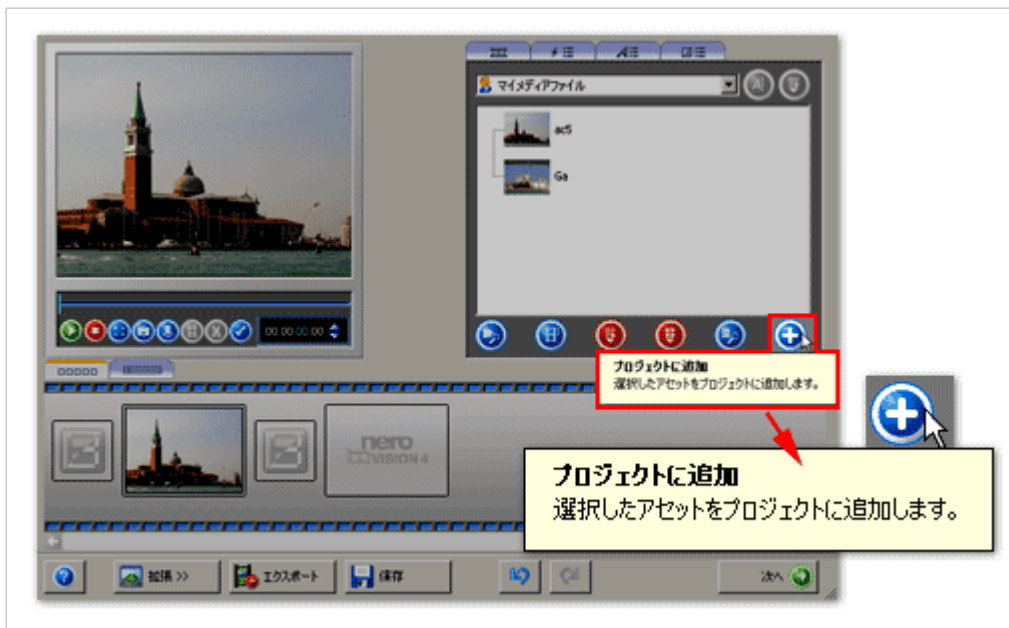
マイメディアファイル

ac5

Ga

00:00:00:00

プロジェクトに追加
選択したアセットをプロジェクトに追加します。

nero
VISION 4

プロジェクトに追加
選択したアセットをプロジェクトに追加します。

拡張 >>

エクスポート

保存

次へ